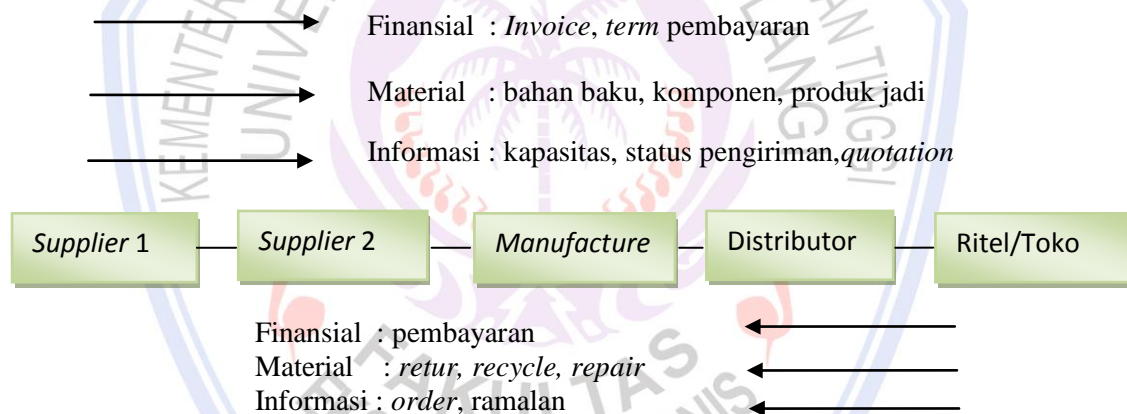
Finansial : *Invoice*, *term* pembayaran

Material : bahan baku, komponen, produk jadi

Informasi : kapasitas, status pengiriman,*quotation*

*Supplier* 1

*Supplier* 2

*Manufacture*

Distributor

Ritel/Toko

Finansial : pembayaran
Material : *retur, recycle, repair*
Informasi : *order*, ramalan